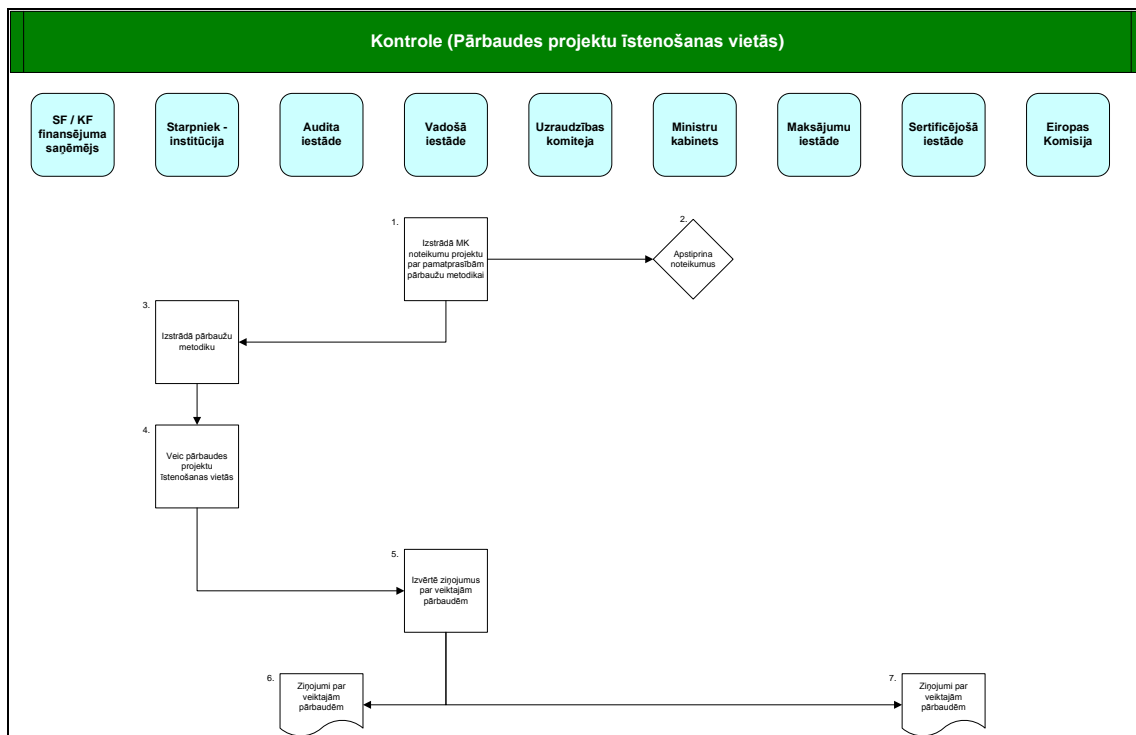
Kontrole (Pārbaudes projektu īstenošanas vietās)

SF / KF finansējuma saņēmējs

Starpniek - institūcija

Audita iestāde

Vadošā iestāde

Uzraudzības komiteja

Ministru kabinets

Maksājumu iestāde

Sertificējošā iestāde

Eiropas Komisija

1.

Izstrādā MK noteikumu projektu par pamatprasībām pārbaužu metodikai

2.

Apstiprina noteikumus

3.

Izstrādā pārbaužu metodiku

4.

Veic pārbaudes projektu īstenošanas vietās

5.

Izvērtē ziņojumus par veiktajām pārbaudēm

6.

Ziņojumi par veiktajām pārbaudēm

7.

Ziņojumi par veiktajām pārbaudēm